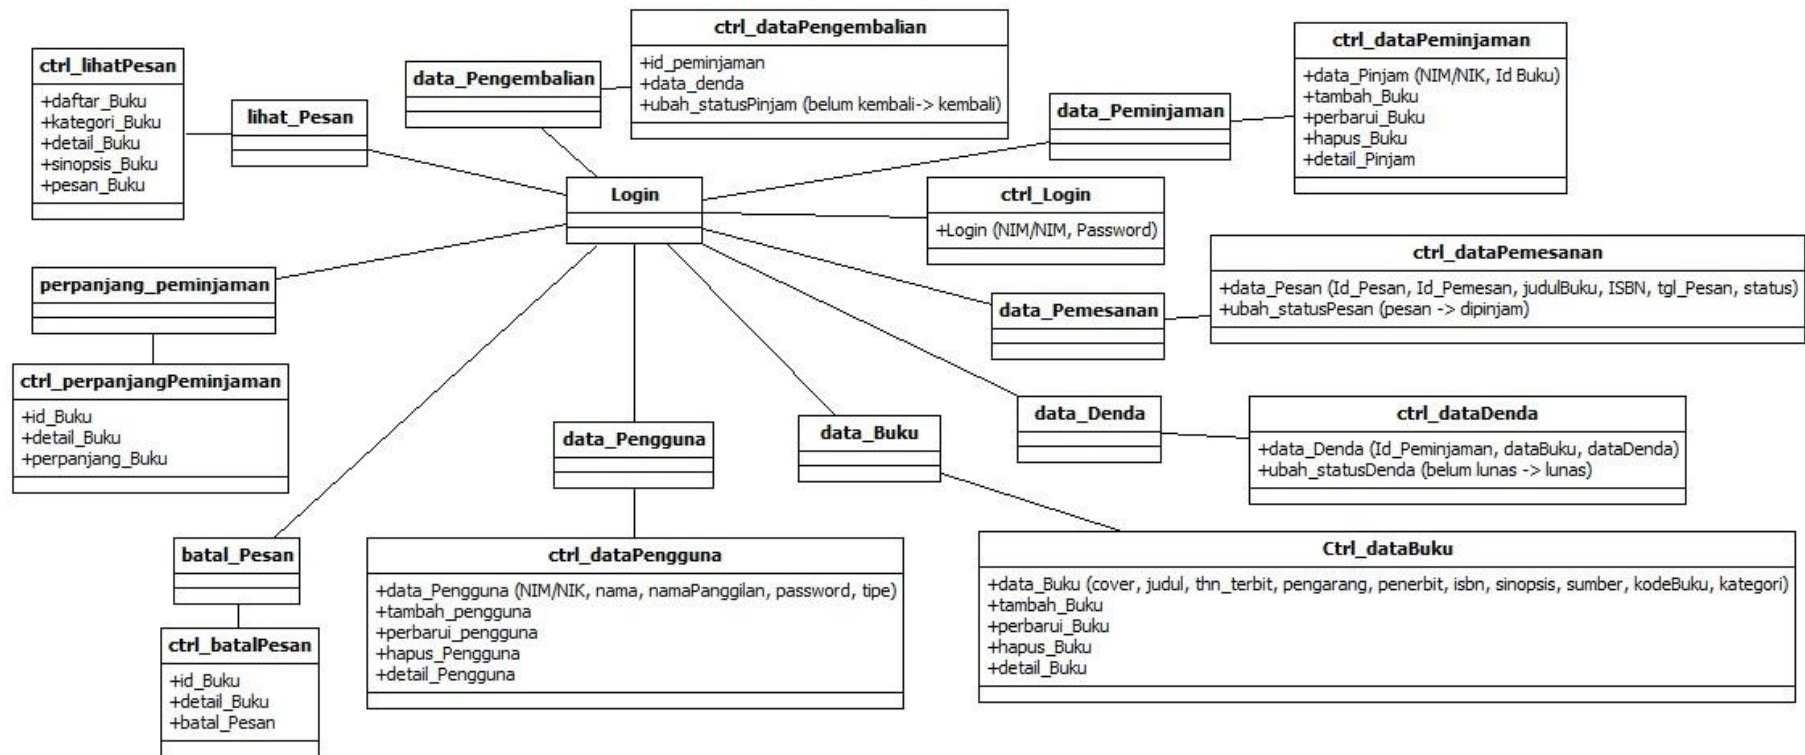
ctrl_lihatPesan
+daftar_Buku
+kategori_Buku
+detail_Buku
+sinopsis_Buku
+pesan_Buku

lihat_Pesan

data_Pengembalian

ctrl_dataPengembalian
+id_peminjaman
+data_denda
+ubah_statusPinjam (belum kembali-> kembali)

data_Peminjaman

ctrl_dataPeminjaman
+data_Pinjam (NIM/NIK, Id Buku)
+tambah_Buku
+perbarui_Buku
+hapus_Buku
+detail_Pinjam

Login

ctrl_Login
+Login (NIM/NIM, Password)

perpanjang_peminjaman

ctrl_dataPemesanan
+data_Pesan (Id_Pesan, Id_Pemesan, judulBuku, ISBN, tgl_Pesan, status)
+ubah_statusPesan (pesan -> dipinjam)

data_Pemesanan

ctrl_perpanjangPeminjaman
+id_Buku
+detail_Buku
+perpanjang_Buku

data_Denda

ctrl_dataDenda
+data_Denda (Id_Peminjaman, dataBuku, dataDenda)
+ubah_statusDenda (belum lunas -> lunas)

data_Pengguna

data_Buku

batal_Pesan

ctrl_dataPengguna
+data_Pengguna (NIM/NIK, nama, namaPanggilan, password, tipe)
+tambah_pengguna
+perbarui_pengguna
+hapus_Pengguna
+detail_Pengguna

Ctrl_dataBuku
+data_Buku (cover, judul, thn_terbit, pengarang, penerbit, isbn, sinopsis, sumber, kodeBuku, kategori)
+tambah_Buku
+perbarui_Buku
+hapus_Buku
+detail_Buku

ctrl_batalPesan
+id_Buku
+detail_Buku
+batal_Pesan